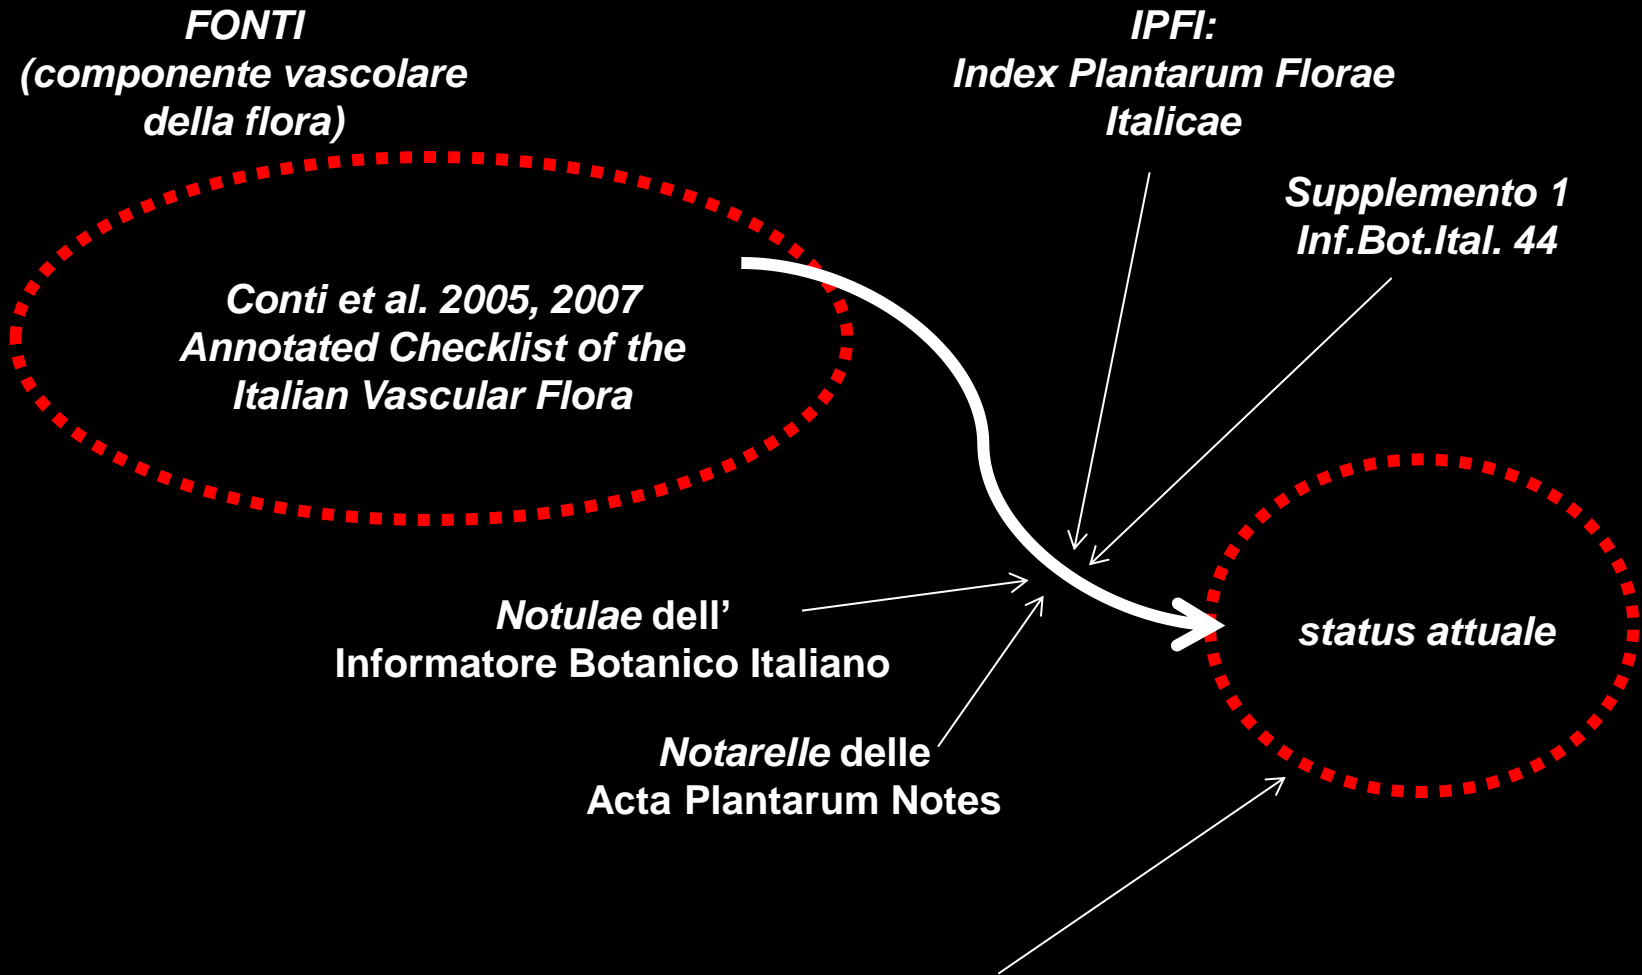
FONTI
(componente vascolare della flora)

IPFI:
Index Plantarum Florae Italicae

Supplemento 1
Inf.Bot.Ital. 44

Conti et al. 2005, 2007
Annotated Checklist of the Italian Vascular Flora

Notulae dell'
Informatore Botanico Italiano

status attuale

Notarelle delle
Acta Plantarum Notes